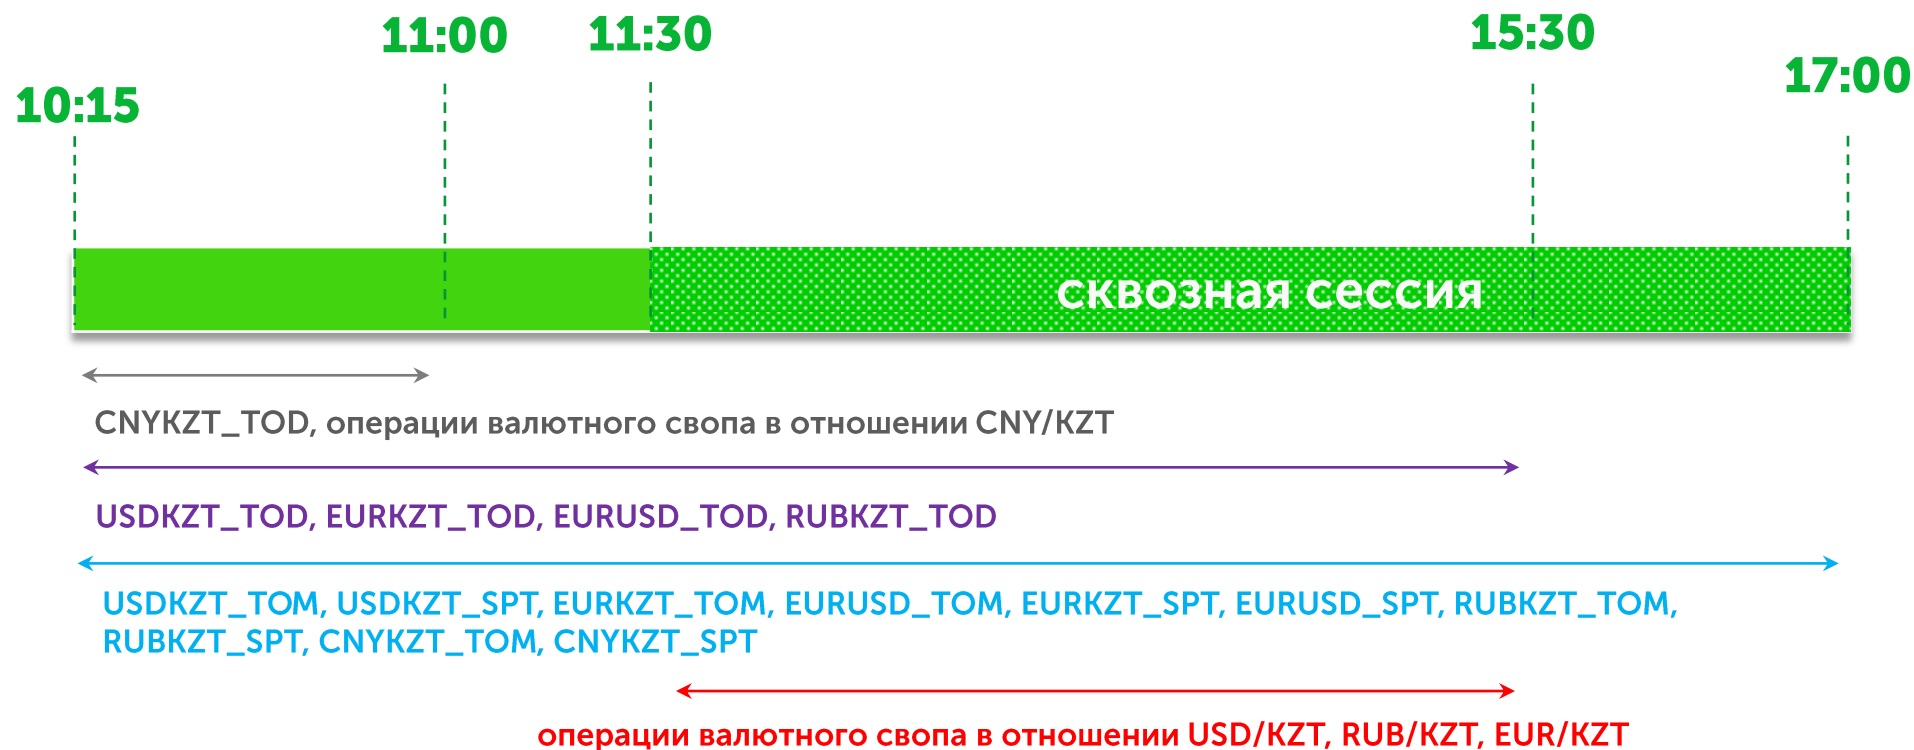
11:00
11:30
15:30
10:15
17:00

сквозная сессия

CNYKZT_TOD, операции валютного свопа в отношении CNY/KZT

USDKZT_TOD, EURKZT_TOD, EURUSD_TOD, RUBKZT_TOD

USDKZT_TOM, USDKZT_SPT, EURKZT_TOM, EURUSD_TOM, EURKZT_SPT, EURUSD_SPT, RUBKZT_TOM, RUBKZT_SPT, CNYKZT_TOM, CNYKZT_SPT

операции валютного свопа в отношении USD/KZT, RUB/KZT, EUR/KZT